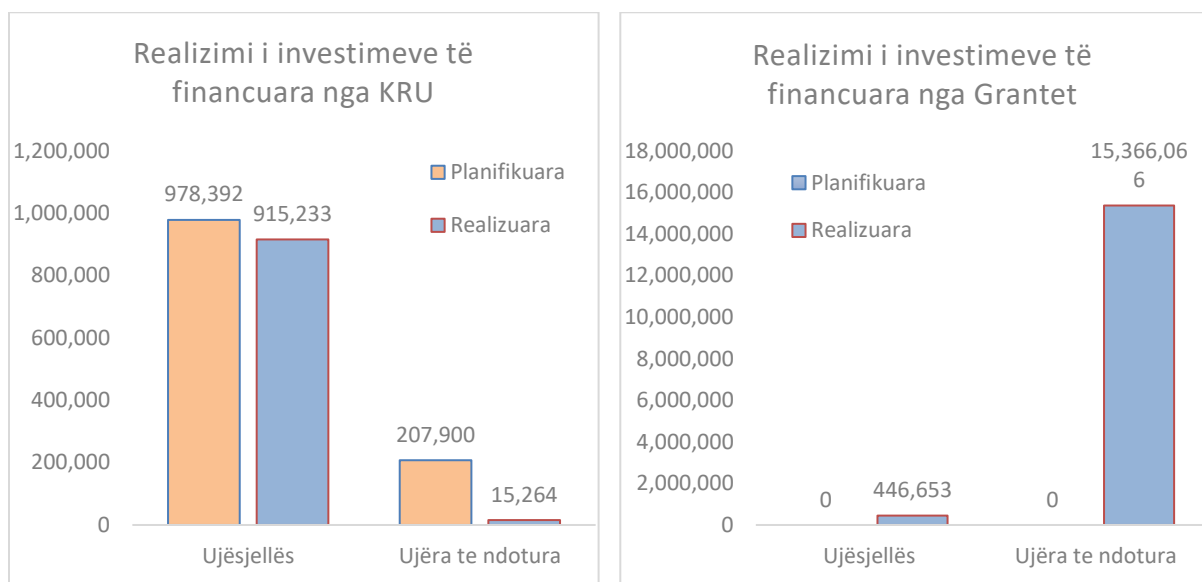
Realizimi i investimeve të financuara nga KRU

1,200,000
1,000,000
800,000
600,000
400,000
200,000
0

Planifikuara
Realizuara

978,392
915,233
207,900
15,264

Ujësjellës
Ujëra te ndotura

Realizimi i investimeve të financuara nga Grantet

18,000,000
16,000,000
14,000,000
12,000,000
10,000,000
8,000,000
6,000,000
4,000,000
2,000,000
0

Planifikuara
Realizuara

0
446,653
0
15,366,066

Ujësjellës
Ujëra te ndotura